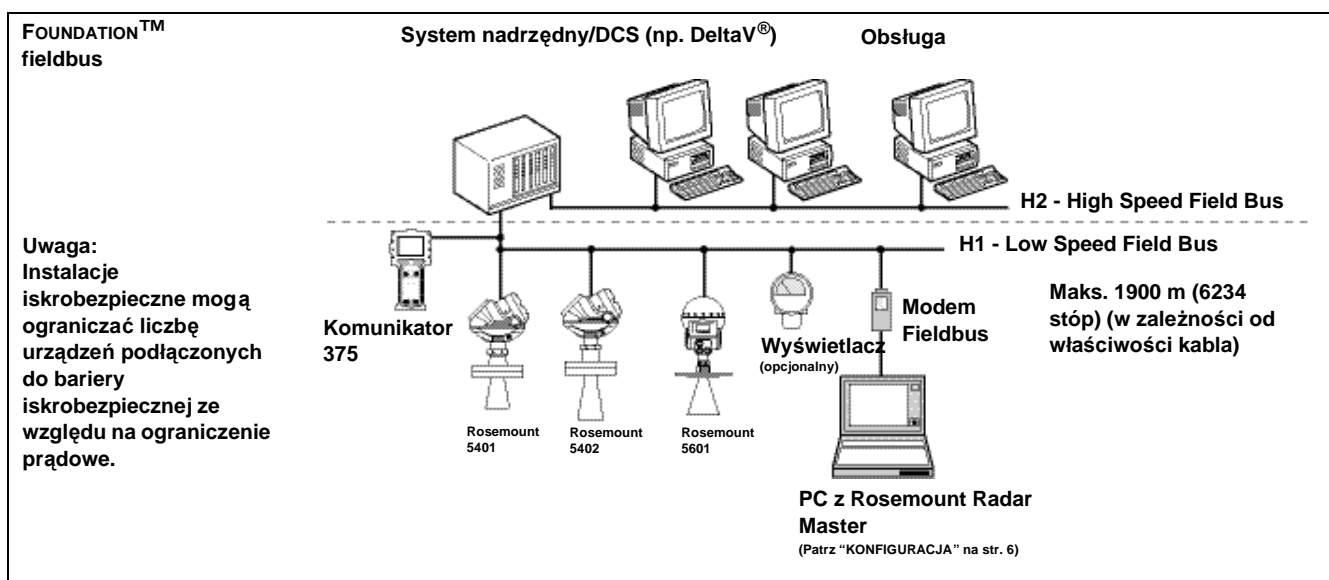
FOUNDATION$^{TM}$ fieldbus

System nadrzędny/DCS (np. DeltaV$^{®}$)

Obsługa

H2 - High Speed Field Bus

Uwaga: Instalacje iskrobezpieczne mogą ograniczać liczbę urządzeń podłączonych do bariery iskrobezpiecznej ze względu na ograniczenie prądowe.

H1 - Low Speed Field Bus

Komunikator 375

Rosemount 5401

Rosemount 5402

Rosemount 5601

Wyświetlacz (opcjonalny)

Modem Fieldbus

Maks. 1900 m (6234 stóp) (w zależności od właściwości kabla)

PC z Rosemount Radar Master
(Patrz "KONFIGURACJA" na str. 6)